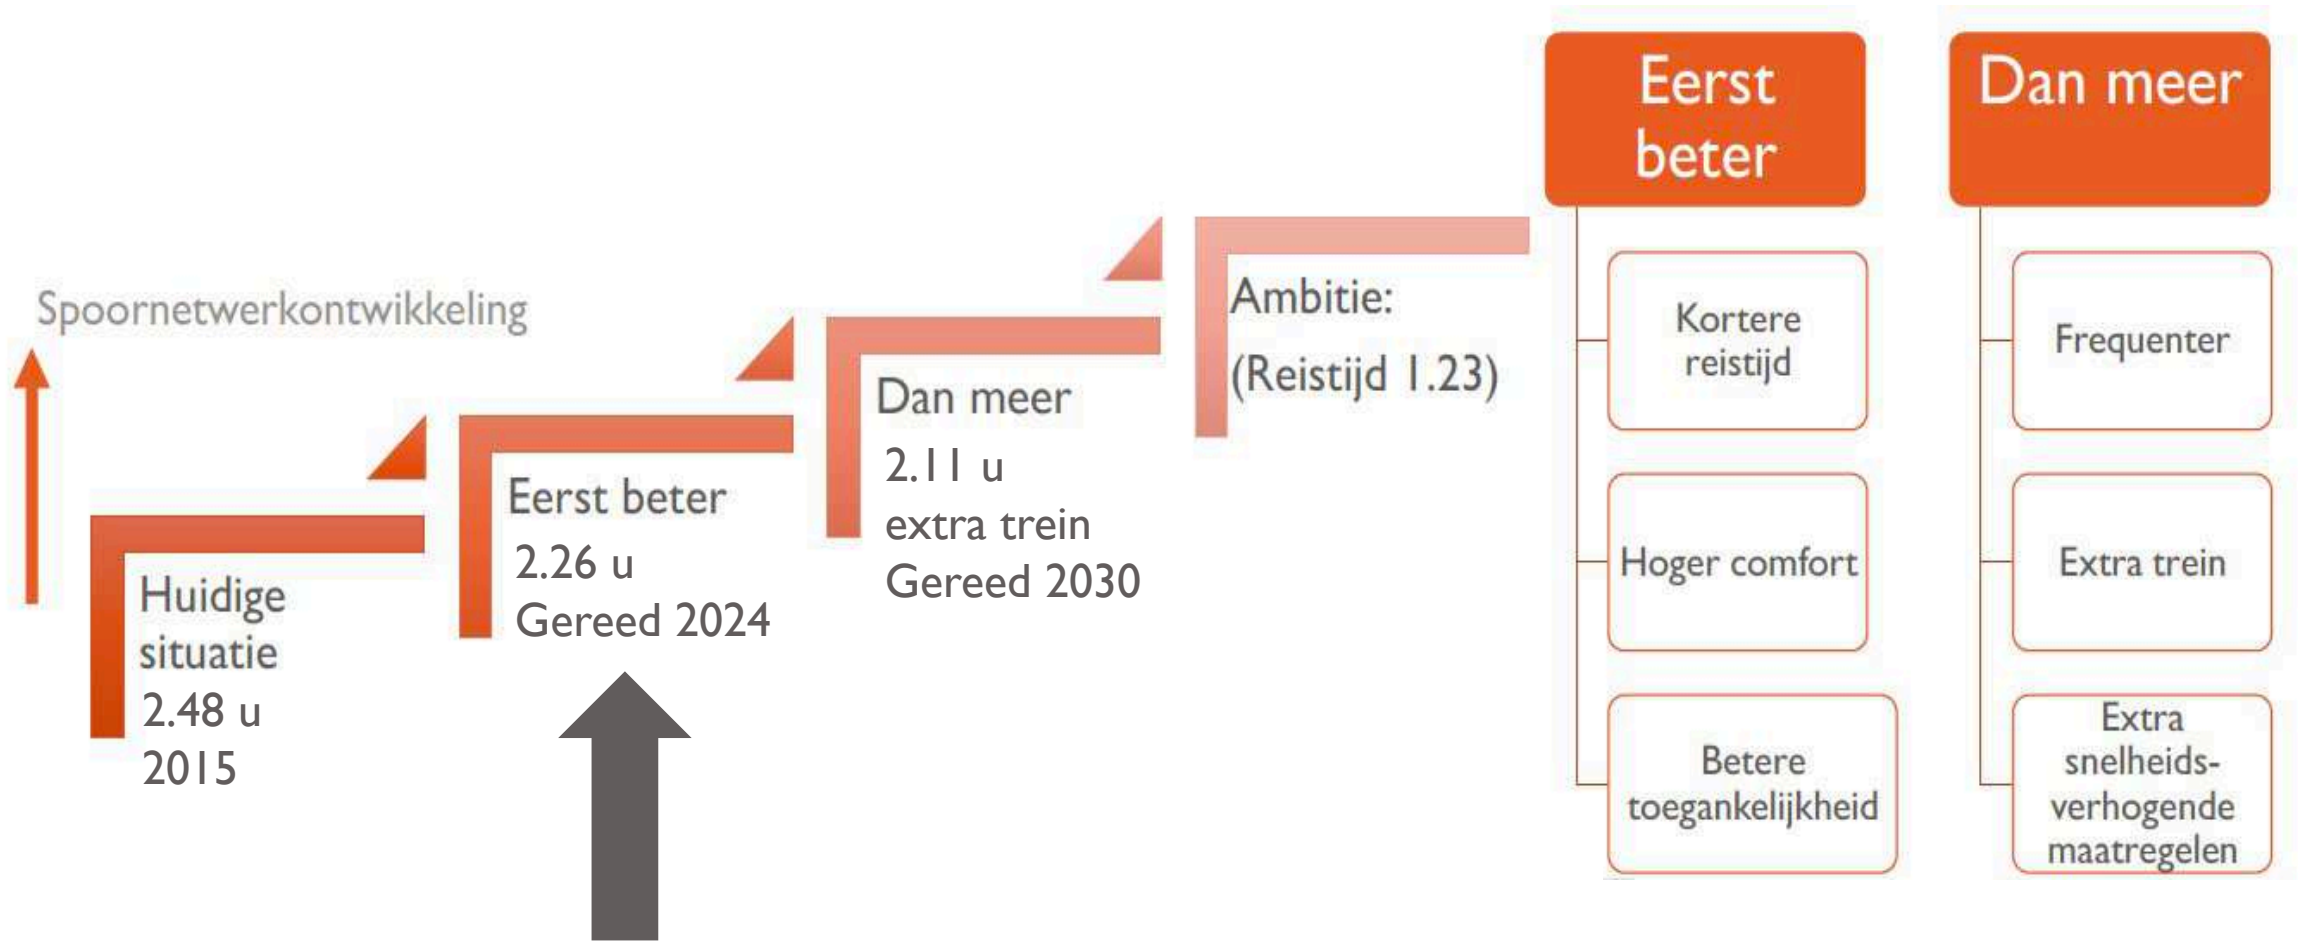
Spoornetwerkontwikkeling

Huidige situatie
2.48 u
2015

Eerst beter
2.26 u
Gereed 2024

Dan meer
2.11 u
extra trein
Gereed 2030

Ambitie:
(Reistijd 1.23)

Eerst beter

Kortere reistijd

Hoger comfort

Betere toegankelijkheid

Dan meer

Frequenter

Extra trein

Extra snelheidsverhogende maatregelen